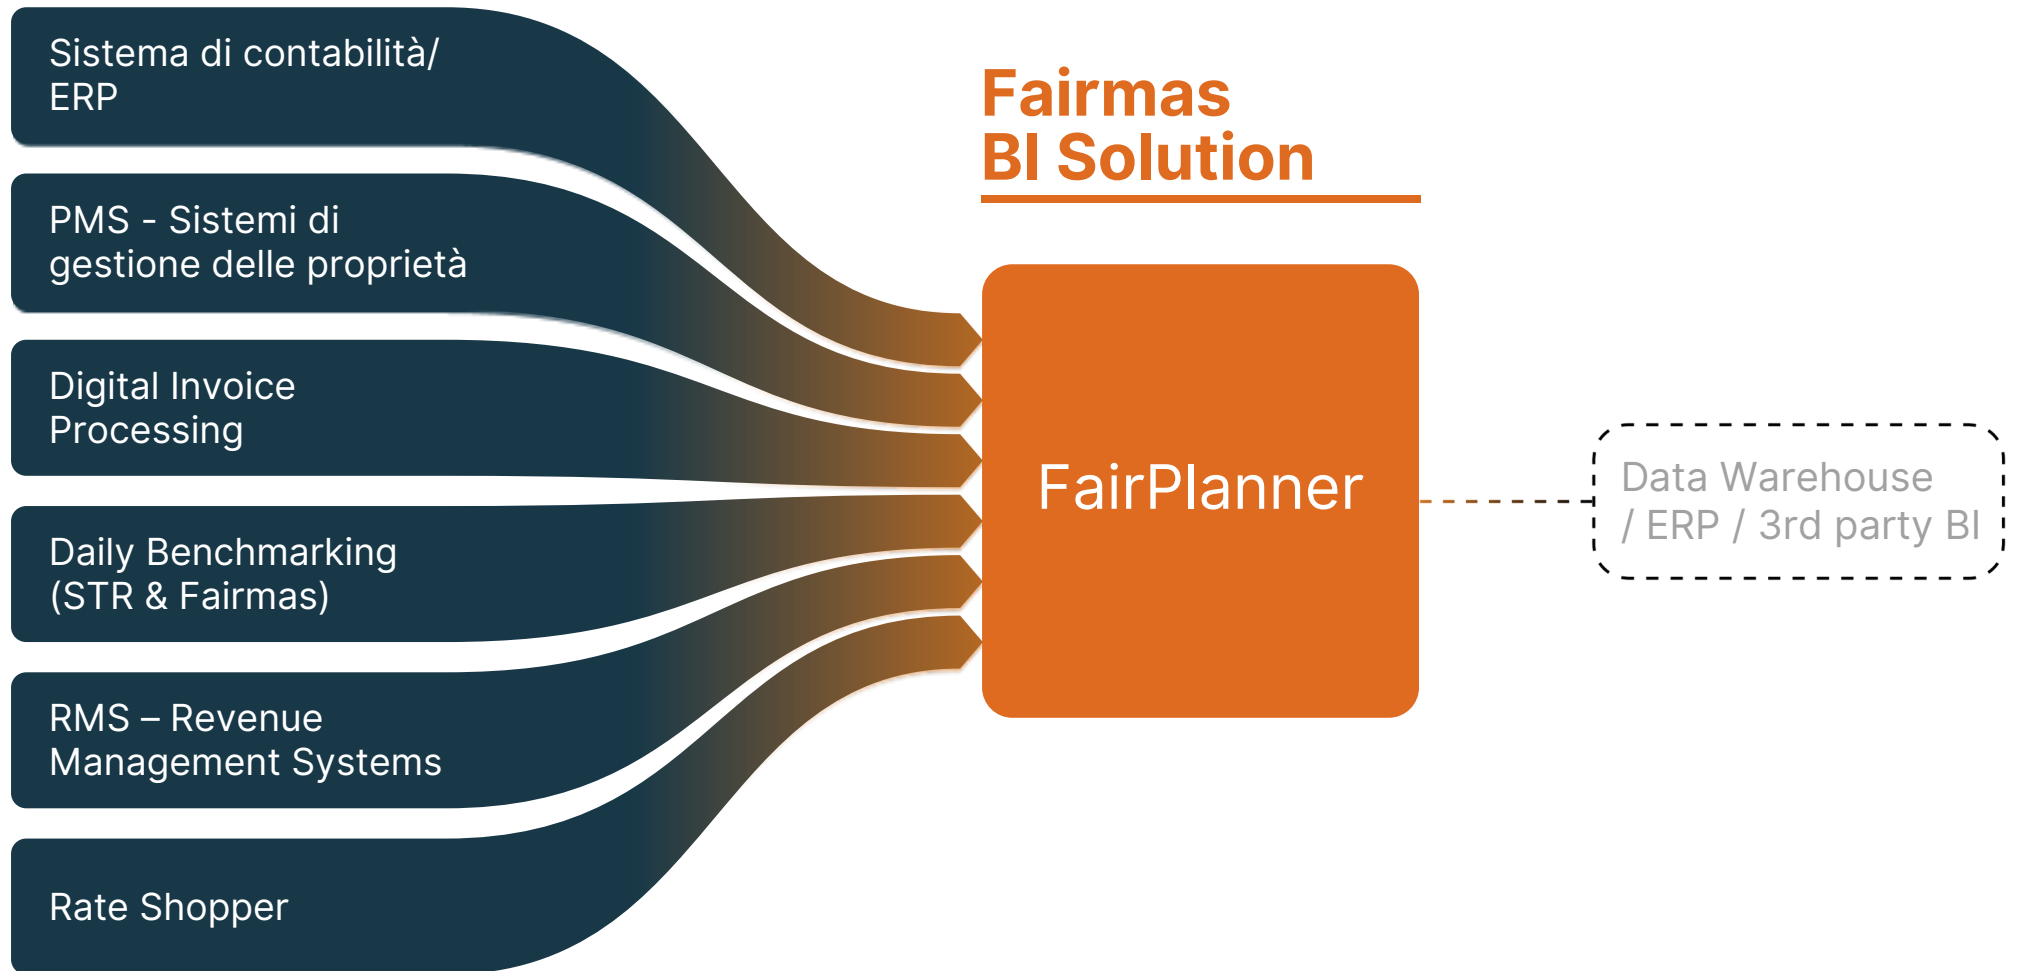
Sistema di contabilità/ ERP

PMS - Sistemi di gestione delle proprietà

Digital Invoice Processing

Daily Benchmarking (STR & Fairmas)

RMS – Revenue Management Systems

Rate Shopper

Fairmas
BI Solution

FairPlanner

Data Warehouse / ERP / 3rd party BI